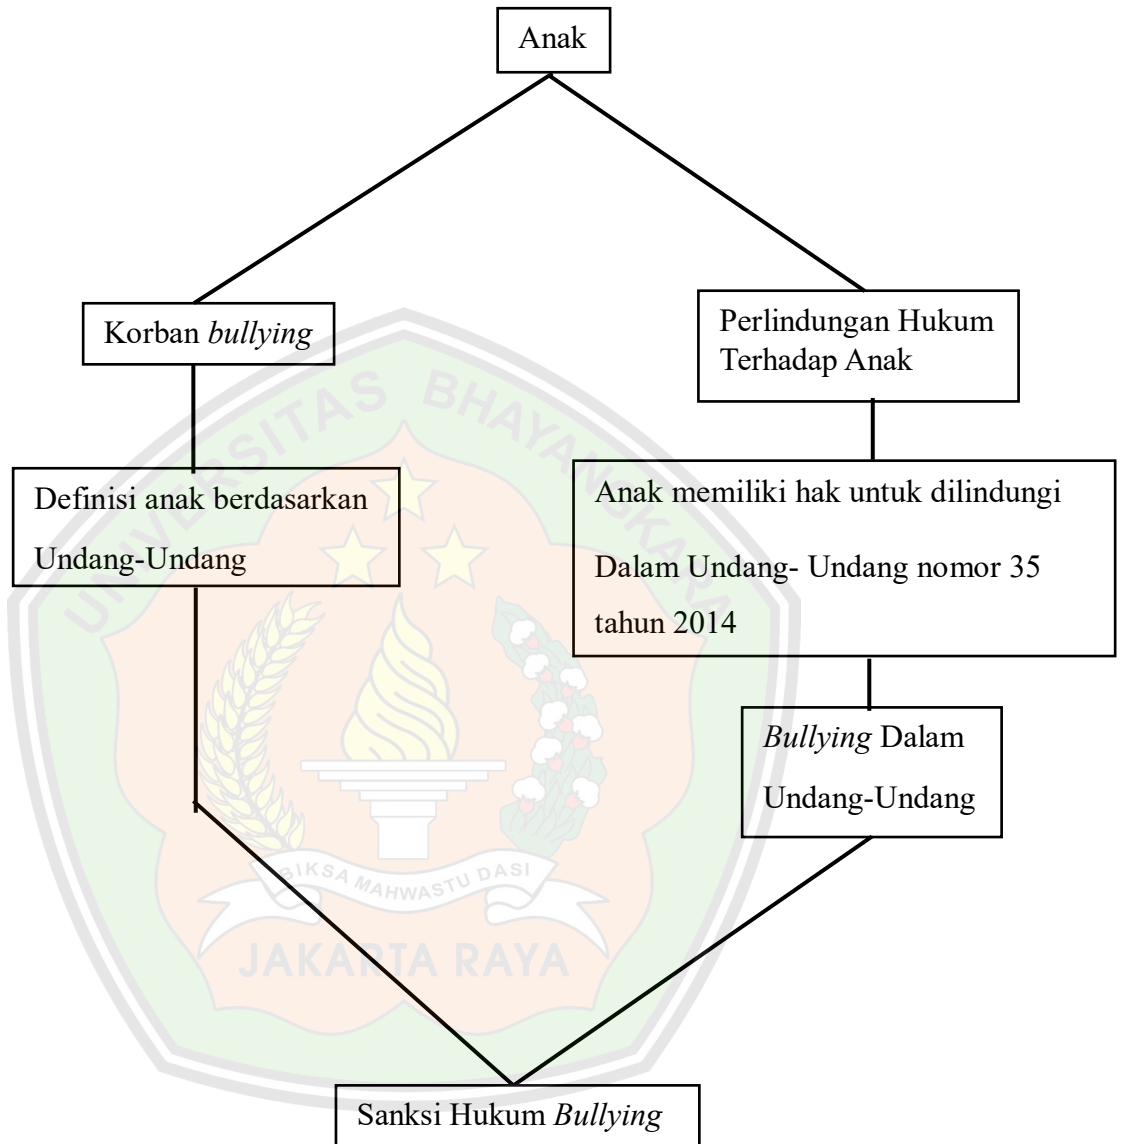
Anak

Korban bullying

Perlindungan Hukum Terhadap Anak

Definisi anak berdasarkan Undang-Undang

Anak memiliki hak untuk dilindungi Dalam Undang- Undang nomor 35 tahun 2014

Bullying Dalam Undang-Undang

Sanksi Hukum Bullying

UNIVERSITAS BHAYANGKARA
BIKSA MAHWASTU DASI
JAKARTA RAYA